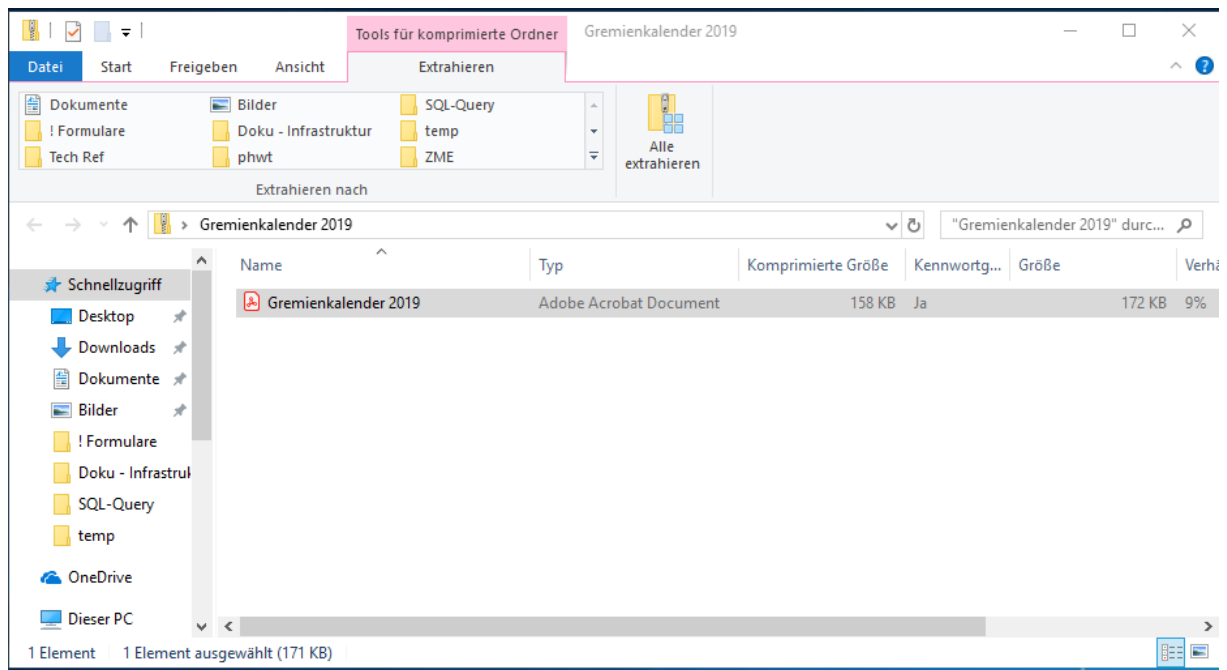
Tools für komprimierte Ordner | Gremienkalender 2019

Datei | Start | Freigeben | Ansicht | Extrahieren

Dokumente | Bilder | SQL-Query
! Formulare | Doku - Infrastruktur | temp
Tech Ref | phwt | ZME

Extrahieren nach

Alle extrahieren

> Gremienkalender 2019

"Gremienkalender 2019" durc...

Schnellzugriff
Desktop
Downloads
Dokumente
Bilder
! Formulare
Doku - Infrastruk
SQL-Query
temp
OneDrive
Dieser PC

| Name | Typ | Komprimierte Größe | Kennwortg... | Größe | Verhä |
|---|---|---|---|---|---|
| Gremienkalender 2019 | Adobe Acrobat Document | 158 KB | Ja | 172 KB | 9% |

1 Element | 1 Element ausgewählt (171 KB)